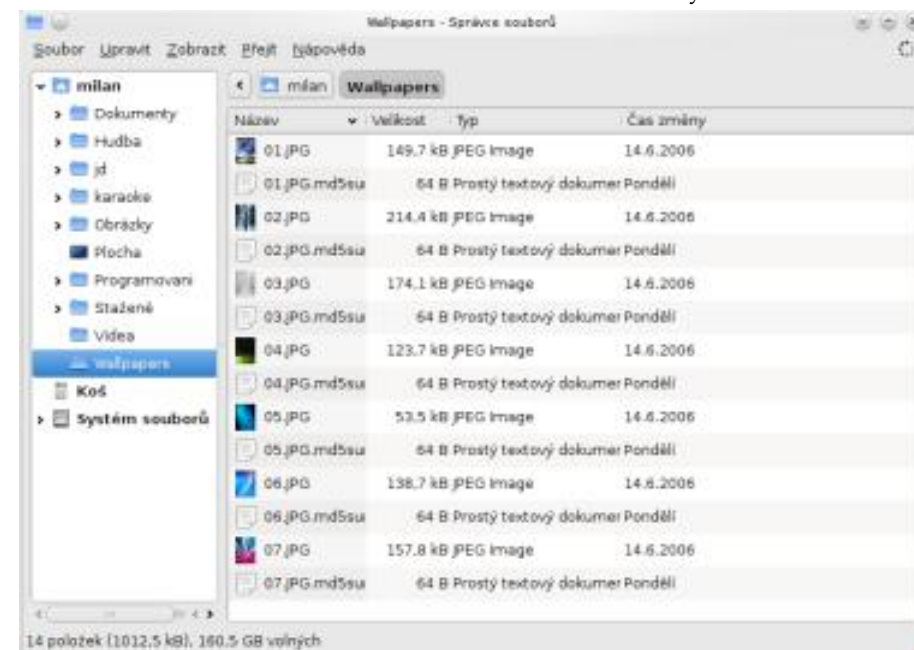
Wallpapers - Správce souborů

Soubor Upravit Zobrazit Přejít Nápověda

milan
Dokumenty
Hudba
jd
karaoke
Obrázky
Plocha
Programovani
Stažené
Videa
Wallpapers
Koš
Systém souborů

milan Wallpapers

| Název | Velikost | Typ | Čas změny |
|---|---|---|---|
| 01.JPG | 149.7 kB | JPEG image | 14.6.2006 |
| 01.JPG.md5su | 64 B | Prostý textový dokumer | Pondělí |
| 02.JPG | 214.4 kB | JPEG image | 14.6.2006 |
| 02.JPG.md5su | 64 B | Prostý textový dokumer | Pondělí |
| 03.JPG | 174.1 kB | JPEG image | 14.6.2006 |
| 03.JPG.md5su | 64 B | Prostý textový dokumer | Pondělí |
| 04.JPG | 123.7 kB | JPEG image | 14.6.2006 |
| 04.JPG.md5su | 64 B | Prostý textový dokumer | Pondělí |
| 05.JPG | 53.5 kB | JPEG image | 14.6.2006 |
| 05.JPG.md5su | 64 B | Prostý textový dokumer | Pondělí |
| 06.JPG | 138.7 kB | JPEG image | 14.6.2006 |
| 06.JPG.md5su | 64 B | Prostý textový dokumer | Pondělí |
| 07.JPG | 157.8 kB | JPEG image | 14.6.2006 |
| 07.JPG.md5su | 64 B | Prostý textový dokumer | Pondělí |

14 položek (1012.5 kB), 160.5 GB volných